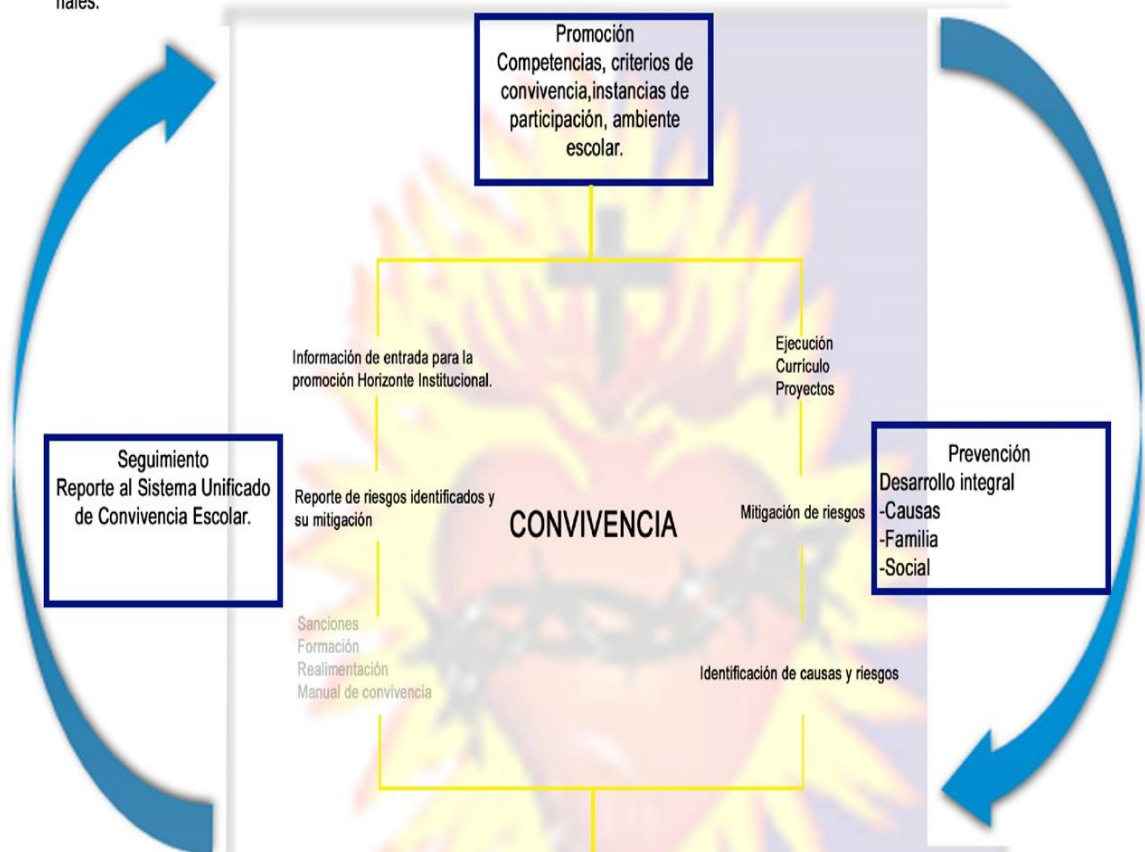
nales.

Promoción
Competencias, criterios de convivencia,instancias de participación, ambiente escolar.

Información de entrada para la promoción Horizonte Institucional.

Ejecución
Currículo
Proyectos

Seguimiento
Reporte al Sistema Unificado de Convivencia Escolar.

Reporte de riesgos identificados y su mitigación

CONVIVENCIA

Mitigación de riesgos

Prevención
Desarrollo integral
-Causas
-Familia
-Social

Sanciones
Formación
Realimentación
Manual de convivencia

Identificación de causas y riesgos